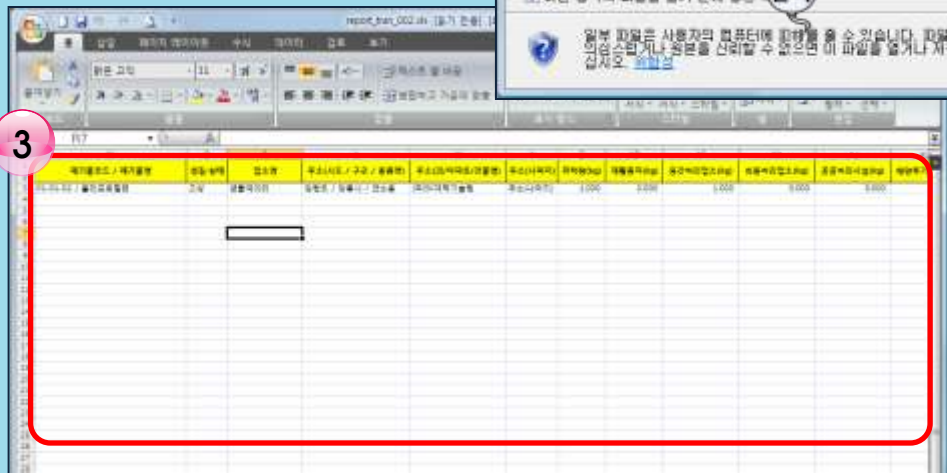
3

report_tran_002.xls [읽기 전용]

삽입 페이지 레이아웃 수식 데이터 검토 보기

맑은 고딕 11

텍스트 줄 바꿈

병합하고 가운데 맞춤

일부 파일은 사용자의 컴퓨터에 피해를 줄 수 있습니다. 파일 의심스럽거나 원본을 신뢰할 수 없으면 이 파일을 열거나 저 십시오. 위험성

R7

| 배기물코드 / 배기물명 | 성능상태 | 업소명 | 주소(시도 / 구군 / 동읍면) | 주소(리/아파트/건물명) | 주소(나머지) | 위탁량(kg) | 재활용위탁(kg) | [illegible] | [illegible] | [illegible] | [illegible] |
|---|---|---|---|---|---|---|---|---|---|---|---|
| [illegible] | 고상 | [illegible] | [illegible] | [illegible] | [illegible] | 1.000 | 0.000 | 1.000 | 0.000 | 0.000 | |